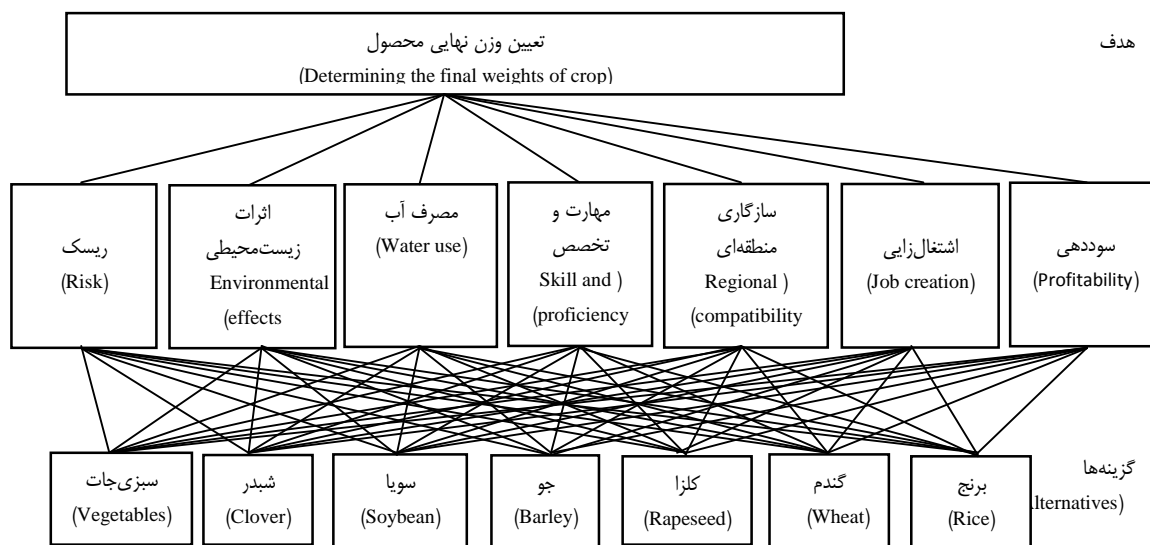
هدف

تعیین وزن نهایی محصول
(Determining the final weights of crop)

سوددهی
(Profitability)

اشتغال‌زایی
(Job creation)

سازگاری منطقه‌ای
Regional )
(compatibility

مهارت و تخصص
Skill and )
(proficiency

مصرف آب
(Water use)

اثرات زیست‌محیطی
Environmental
(effects

ریسک
(Risk)

گزینه‌ها
lternatives)

برنج
(Rice)

گندم
(Wheat)

کلزا
(Rapeseed)

جو
(Barley)

سویا
(Soybean)

شبدر
(Clover)

سبزی‌جات
(Vegetables)